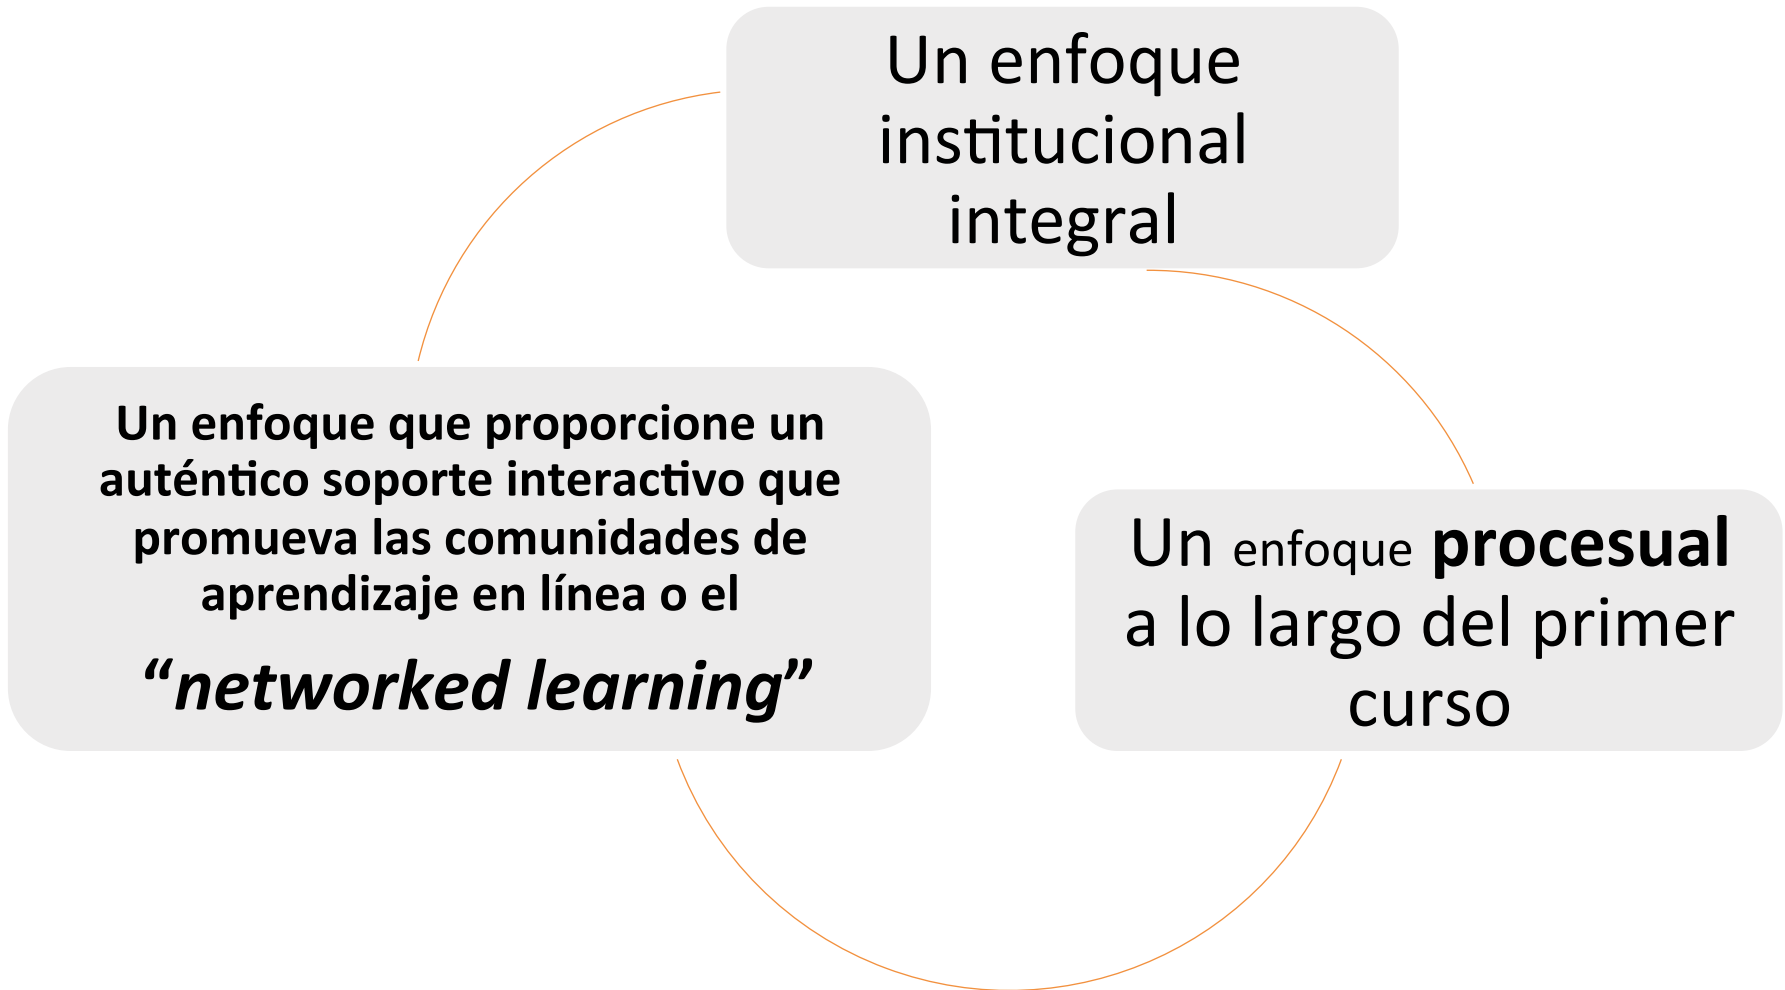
Un enfoque institucional integral

Un enfoque procesual a lo largo del primer curso

Un enfoque que proporcione un auténtico soporte interactivo que promueva las comunidades de aprendizaje en línea o el
“networked learning”